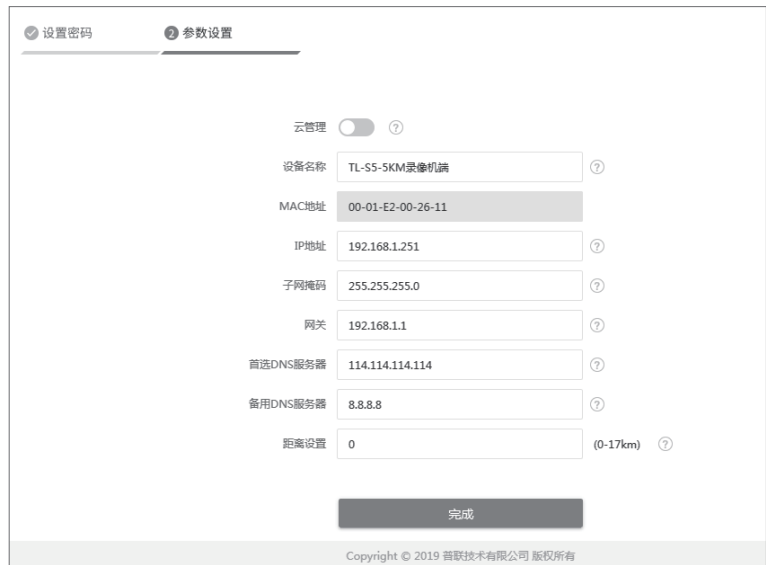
设置密码

2 参数设置

云管理 ?

设备名称 TL-S5-5KM录像机端 ?

MAC地址 00-01-E2-00-26-11

IP地址 192.168.1.251 ?

子网掩码 255.255.255.0 ?

网关 192.168.1.1 ?

首选DNS服务器 114.114.114.114 ?

备用DNS服务器 8.8.8.8 ?

距离设置 0 (0-17km) ?

完成

Copyright © 2019 普联技术有限公司 版权所有